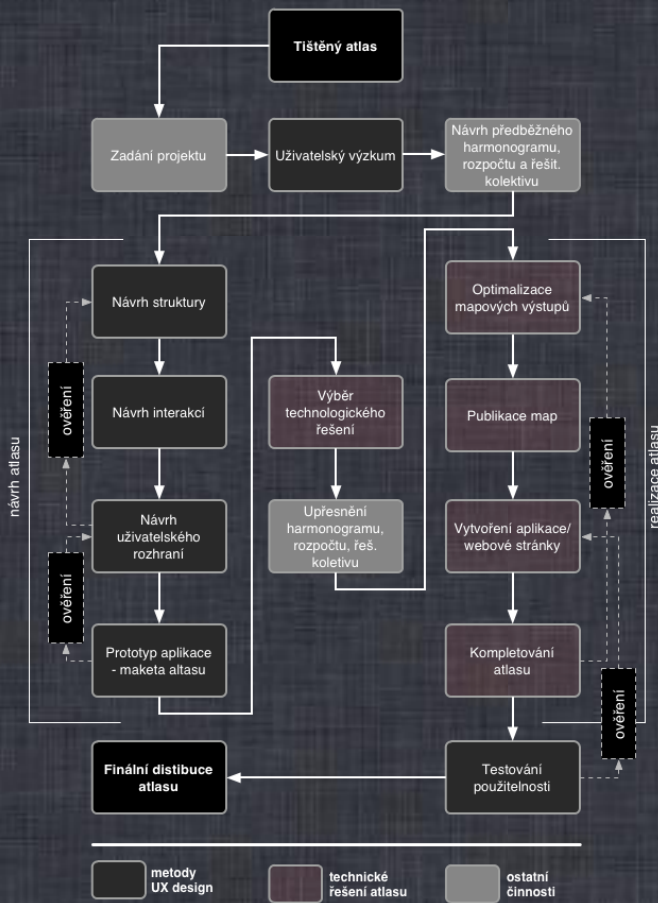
Tištěný atlas

Zadání projektu

Uživatelský výzkum

Návrh předběžného harmonogramu, rozpočtu a řešit. kolektivu

návrh atlasu

Návrh struktury

ověření

Návrh interakcí

Návrh uživatelského rozhraní

ověření

Prototyp aplikace - maketa altasu

Výběr technologického řešení

Upřesnění harmonogramu, rozpočtu, řeš. koletivu

Optimalizace mapových výstupů

Publikace map

ověření

Vytvoření aplikace/ webové stránky

Kompletování atlasu

ověření

realizace atlasu

Finální distibuce atlasu

Testování použitelnosti

metody UX design

technické řešení atlasu

ostatní činnosti